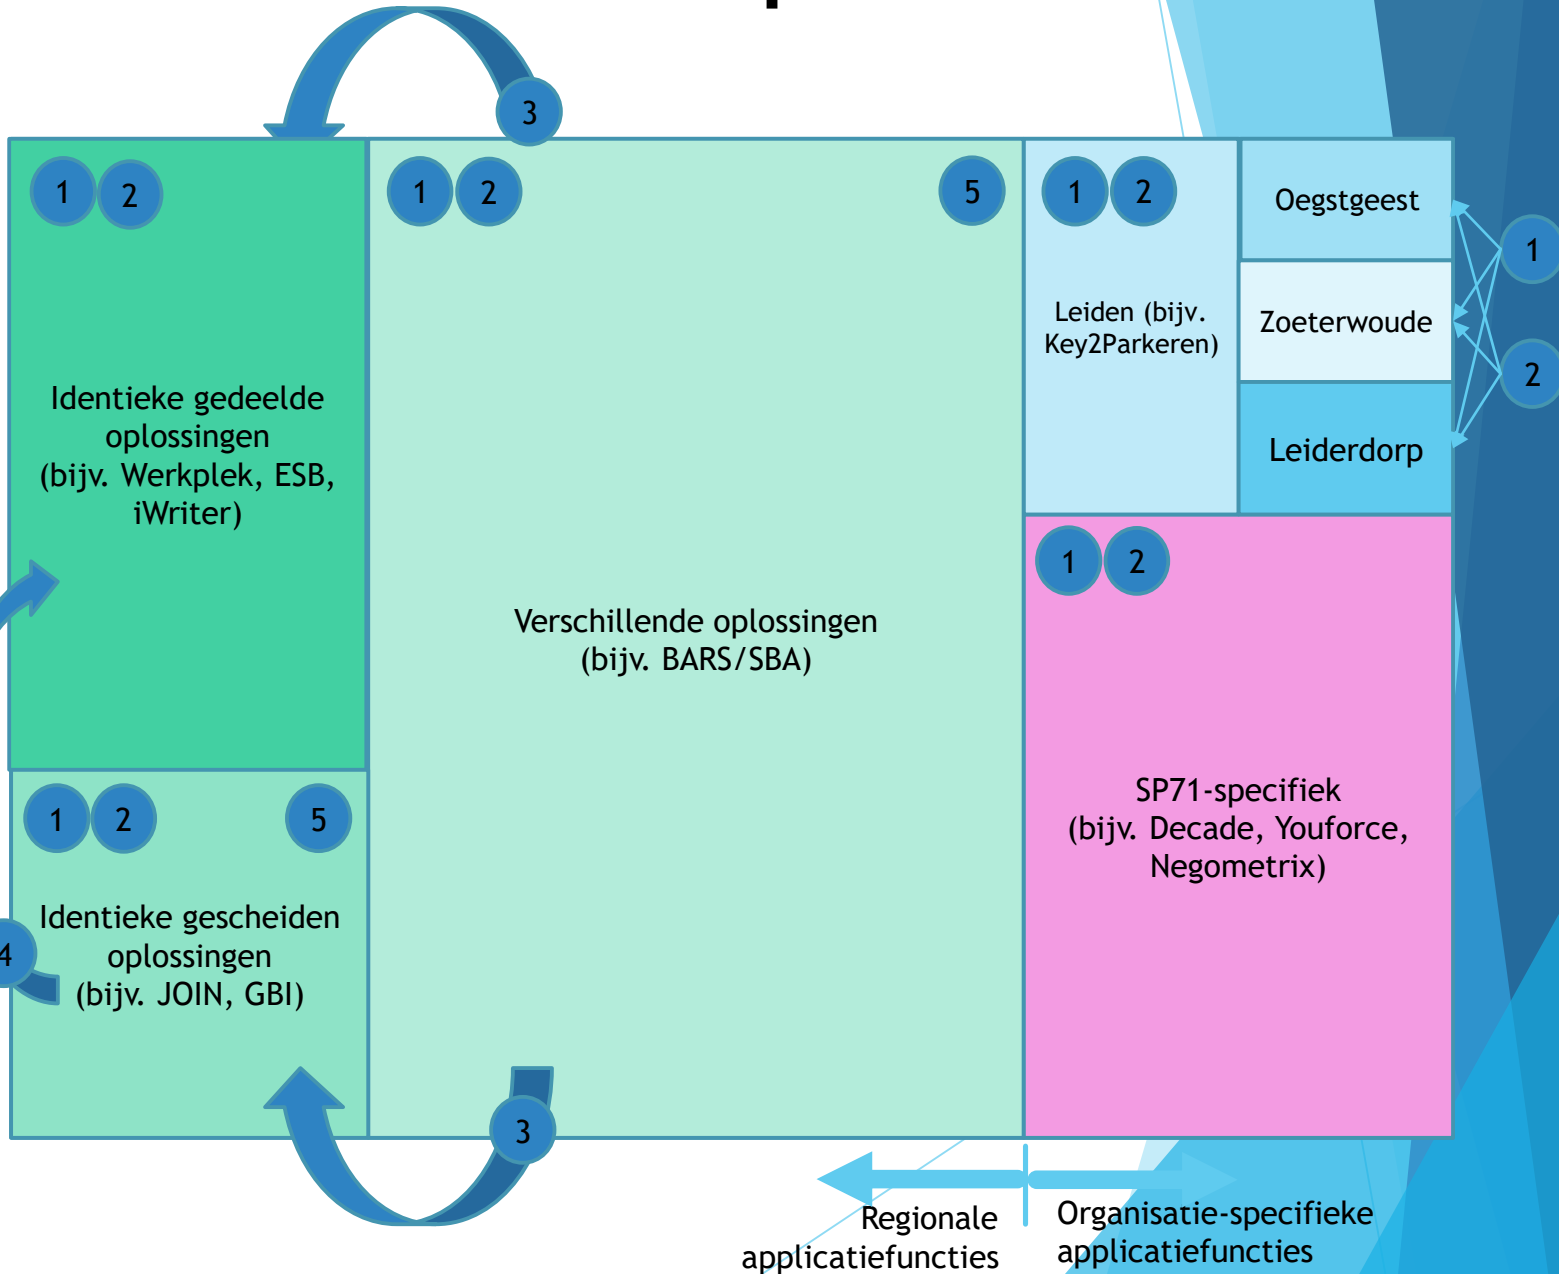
3

1 2

Identieke gedeelde oplossingen (bijv. Werkplek, ESB, iWriter)

1 2 5

Verschillende oplossingen (bijv. BARS/SBA)

1 2

Leiden (bijv. Key2Parkeren)

Oegstgeest

Zoeterwoude

Leiderdorp

1

2

1 2

SP71-specifiek (bijv. Decade, Youforce, Negometrix)

1 2 5

Identieke gescheiden oplossingen (bijv. JOIN, GBI)

4

3

Regionale applicatiefuncties

Organisatie-specifieke applicatiefuncties